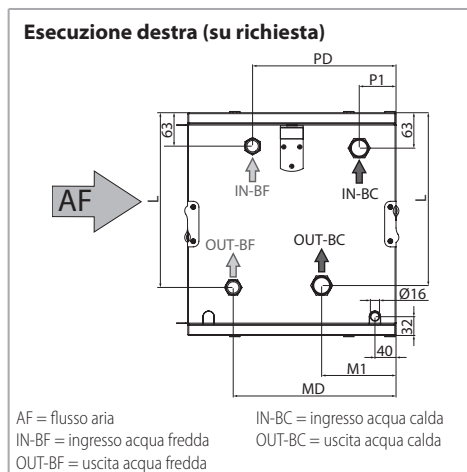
Esecuzione destra (su richiesta)

PD
P1
63
63
AF
L
L
IN-BF
IN-BC
OUT-BF
OUT-BC
Ø16
32
40
M1
MD

AF = flusso aria
IN-BF = ingresso acqua fredda
OUT-BF = uscita acqua fredda
IN-BC = ingresso acqua calda
OUT-BC = uscita acqua calda